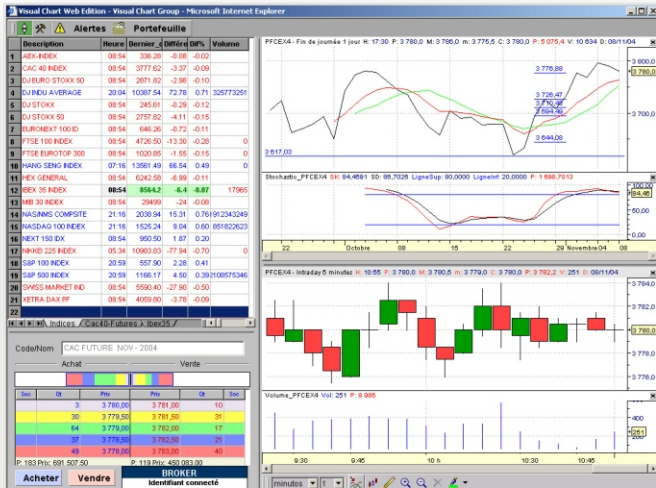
Visual Chart Web Edition - Visual Chart Group - Microsoft Internet Explorer

Alertes Portefeuille

| | Description | Heure | Dernier | Différe | Dif% | Volume |
|---|---|---|---|---|---|---|
| 1 | AEX-INDEX | 08:54 | 336.28 | -0.08 | -0.02 | |
| 2 | CAC 40 INDEX | 08:54 | 3777.62 | -3.37 | -0.09 | |
| 3 | DJ EURO STOXX 50 | 08:54 | 2671.82 | -2.98 | -0.10 | |
| 4 | DJ INDU AVERAGE | 20:04 | 10387.54 | 72.78 | 0.71 | 325773251 |
| 5 | DJ STOXX | 08:54 | 245.61 | -0.29 | -0.12 | |
| 6 | DJ STOXX 50 | 08:54 | 2757.82 | -4.11 | -0.15 | |
| 7 | EURONEXT 100 ID | 08:54 | 646.26 | -0.72 | -0.11 | |
| 8 | FTSE 100 INDEX | 08:54 | 4726.50 | -13.30 | -0.28 | 0 |
| 9 | FTSE EUROTOP 300 | 08:54 | 1020.85 | -1.55 | -0.15 | 0 |
| 10 | HANG SENG INDEX | 07:16 | 13561.49 | 66.54 | 0.49 | 0 |
| 11 | HEX GENERAL | 08:54 | 6242.50 | -6.99 | -0.11 | |
| 12 | IBEX 35 INDEX | 08:54 | 8564.2 | -6.4 | -0.07 | 17865 |
| 13 | MIB 30 INDEX | 08:08 | 29499 | -24 | -0.08 | |
| 14 | NASDAQ COMPSITE | 21:16 | 2038.94 | 15.31 | 0.76 | 1912343249 |
| 15 | NASDAQ 100 INDEX | 21:16 | 1525.24 | 9.04 | 0.60 | 851822623 |
| 16 | NEXT 150 IDX | 08:54 | 950.50 | 1.87 | 0.20 | |
| 17 | NIKKEI 225 INDEX | 05:36 | 10983.83 | -77.94 | -0.70 | 0 |
| 18 | S&P 100 INDEX | 20:59 | 557.90 | 2.28 | 0.41 | |
| 19 | S&P 500 INDEX | 20:59 | 1166.17 | 4.50 | 0.39 | 2108575346 |
| 20 | SWISS MARKET IND | 08:54 | 5590.40 | -27.90 | -0.50 | |
| 21 | XETRA DAX PF | 08:54 | 4059.80 | -3.78 | -0.09 | |
| 22 | | | | | | |

Indices Cac40-Futures Ibex35

Code/Nom CAC FUTURE NOV - 2004

Achat Vente

| Soc | Qt | Prix | Prix | Qt | Soc |
|---|---|---|---|---|---|
| | 3 | 3 780,00 | 3 781,00 | 10 | |
| | 30 | 3 779,50 | 3 781,50 | 31 | |
| | 64 | 3 779,00 | 3 782,00 | 17 | |
| | 37 | 3 778,50 | 3 782,50 | 21 | |
| | 49 | 3 778,00 | 3 783,00 | 40 | |

P: 183 Prix: 891 507 50 P: 119 Prix: 450 083 00

Acheter Vendre BROKER identifiant connecté

PFCEX4 - Fin de journée 1 jour H: 17:30 P: 3 780,0 M: 3 780,0 m: 3 775,5 C: 3 780,0 P: 5 075,4 V: 10 634 D: 08/11/04

3 776,88 3 726,47 3 710,92 3 694,49 3 644,08 3 617,03 3 800,0 3 780,0 3 700,0

Stochastic_PFCEX4 SK: 84,4691 SD: 86,7026 LigneSup: 80,0000 LigneInf: 20,0000 P: 1 698,7013

84,46 100,00 50,00 0,00

22 Octobre 08 15 22 29 Novembre 04 09

PFCEX4 - Intraday 5 minutes H: 10:55 P: 3 780,0 M: 3 780,0 m: 3 779,0 C: 3 780,0 P: 3 782,2 V: 251

3 784,0 3 782,0 3 780,0 3 778,0 3 776,0

Volume_PFCEX4 Vol: 251 P: 8 986

400 251 200 100 0

9:30 9:45 10 h 10:30 10:45

minutes 1